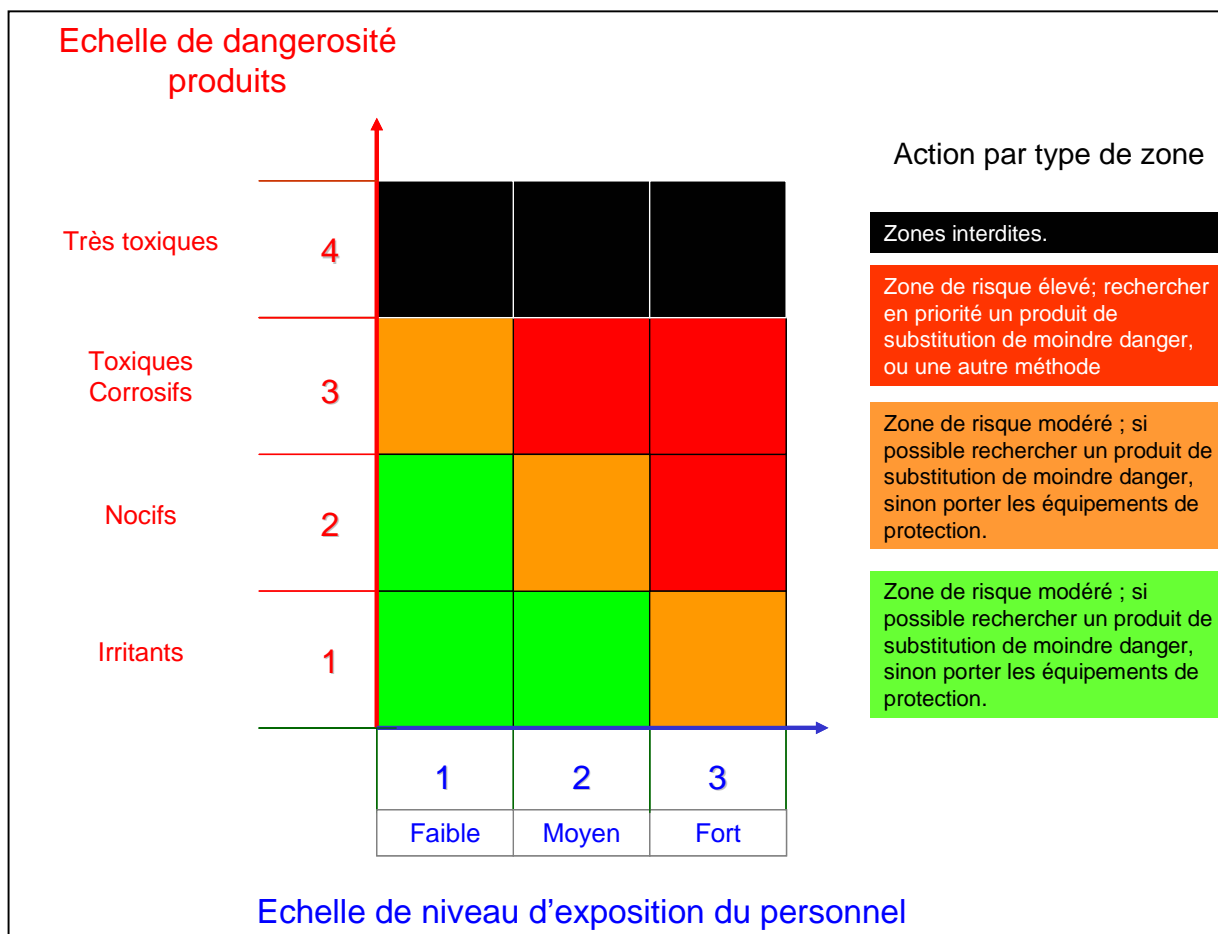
Echelle de dangerosité produits

Très toxiques 4

Toxiques Corrosifs 3

Nocifs 2

Irritants 1

| 1 | 2 | 3 |
|---|---|---|
| Faible | Moyen | Fort |

Echelle de niveau d’exposition du personnel

Action par type de zone

Zones interdites.

Zone de risque élevé; rechercher en priorité un produit de substitution de moindre danger, ou une autre méthode

Zone de risque modéré ; si possible rechercher un produit de substitution de moindre danger, sinon porter les équipements de protection.

Zone de risque modéré ; si possible rechercher un produit de substitution de moindre danger, sinon porter les équipements de protection.